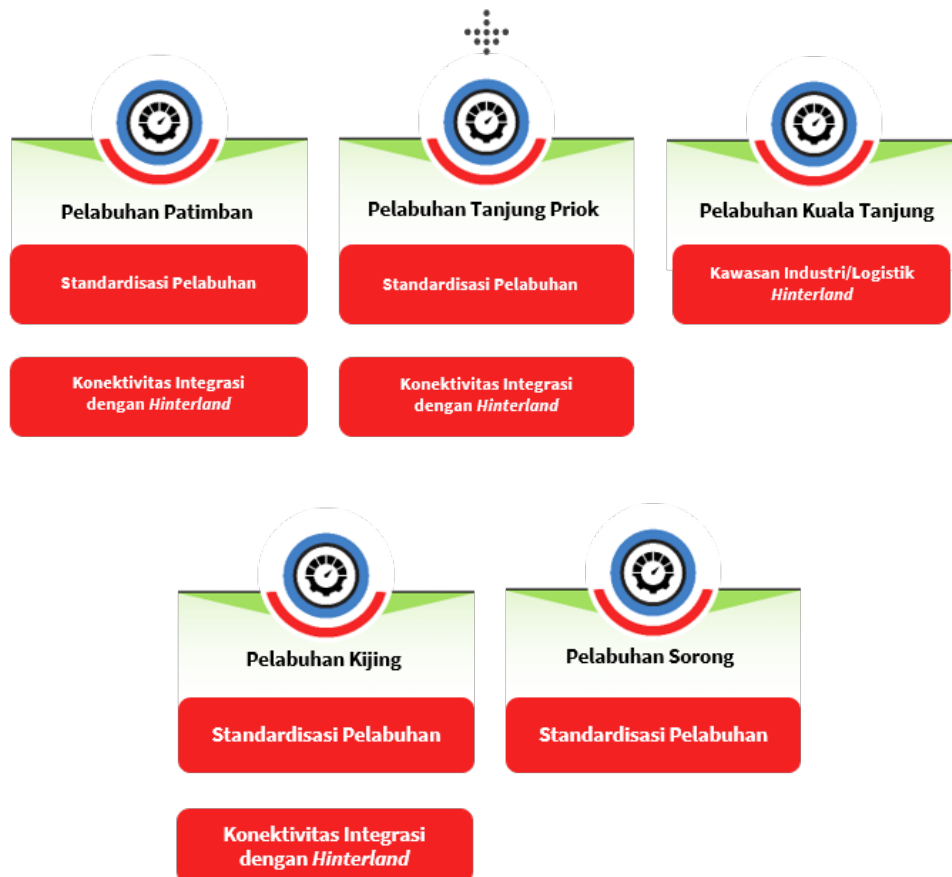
Pelabuhan Patimban

Standardisasi Pelabuhan

Konektivitas Integrasi dengan *Hinterland*

Pelabuhan Tanjung Priok

Standardisasi Pelabuhan

Konektivitas Integrasi dengan *Hinterland*

Pelabuhan Kuala Tanjung

Kawasan Industri/Logistik *Hinterland*

Pelabuhan Kijing

Standardisasi Pelabuhan

Konektivitas Integrasi dengan *Hinterland*

Pelabuhan Sorong

Standardisasi Pelabuhan